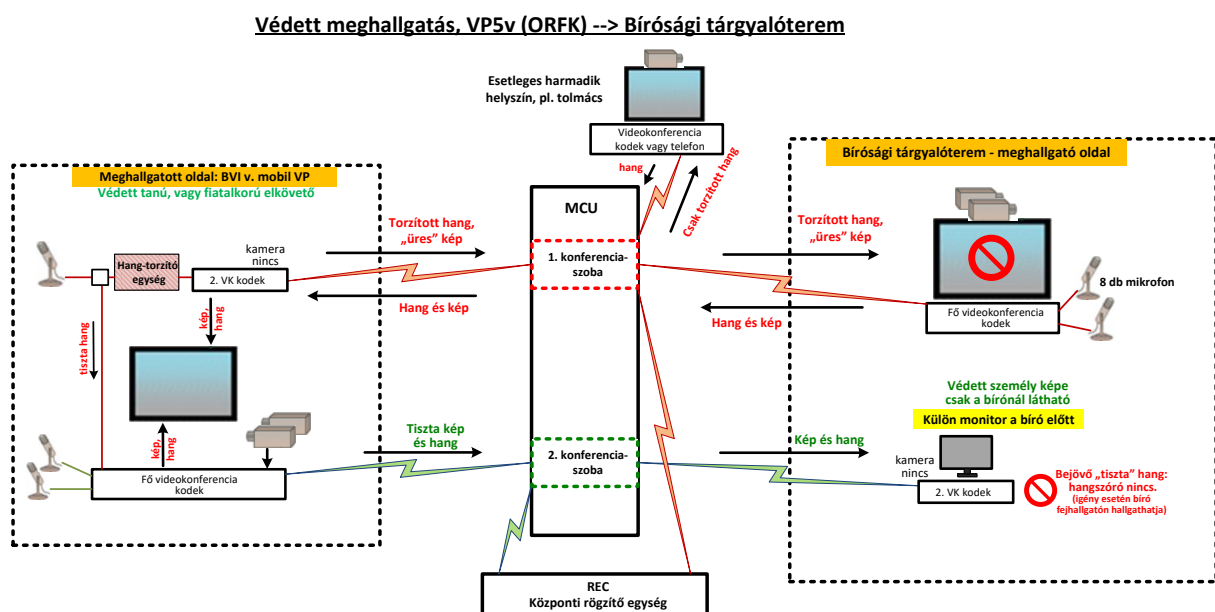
Védett meghallgatás, VP5v (ORFK) --> Bírósági tárgyalóterem

Esetleges harmadik helyszín, pl. tolmács

Videokonferencia kodek vagy telefon

hang

Csak torzított hang

Meghallgatott oldal: BVI v. mobil VP

Védett tanú, vagy fiatalkorú elkövető

Hang-torzító egység

kamera nincs

2. VK kodek

kép, hang

tiszta hang

kép, hang

Fő videokonferencia kodek

Torzított hang, „üres" kép

Hang és kép

Tiszta kép és hang

MCU

1. konferencia-szoba

2. konferencia-szoba

REC
Központi rögzítő egység

Bírósági tárgyalóterem - meghallgató oldal

Torzított hang, „üres" kép

Hang és kép

8 db mikrofon

Fő videokonferencia kodek

Védett személy képe csak a bírónál látható

Külön monitor a bíró előtt

Kép és hang

kamera nincs

2. VK kodek

Bejövő „tiszta" hang: hangszóró nincs.
(igény esetén bíró fejhallgatón hallgathatja)